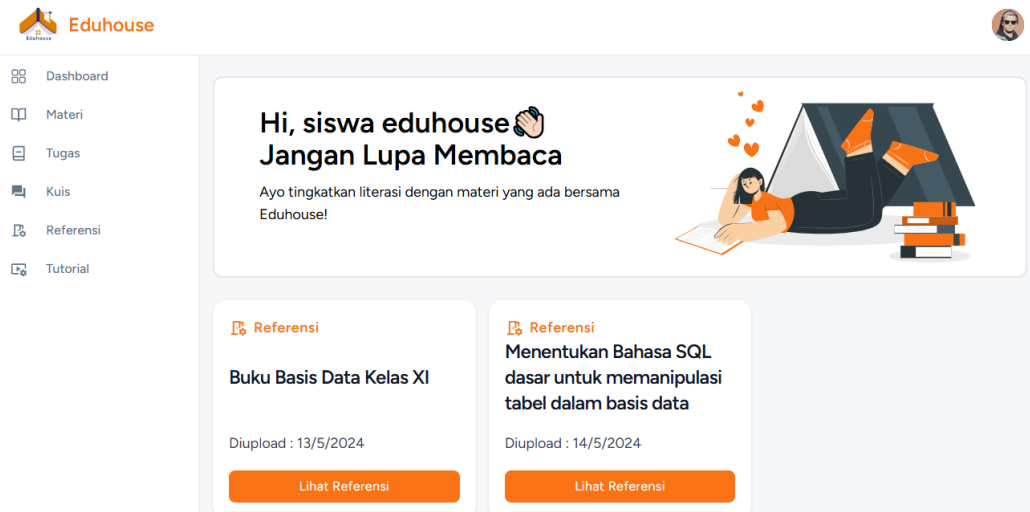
Eduhouse

Eduhouse

Dashboard
Materi
Tugas
Kuis
Referensi
Tutorial

Hi, siswa eduhouse👋
Jangan Lupa Membaca

Ayo tingkatkan literasi dengan materi yang ada bersama Eduhouse!

Referensi
Buku Basis Data Kelas XI
Diupload : 13/5/2024
Lihat Referensi

Referensi
Menentukan Bahasa SQL dasar untuk memanipulasi tabel dalam basis data
Diupload : 14/5/2024
Lihat Referensi